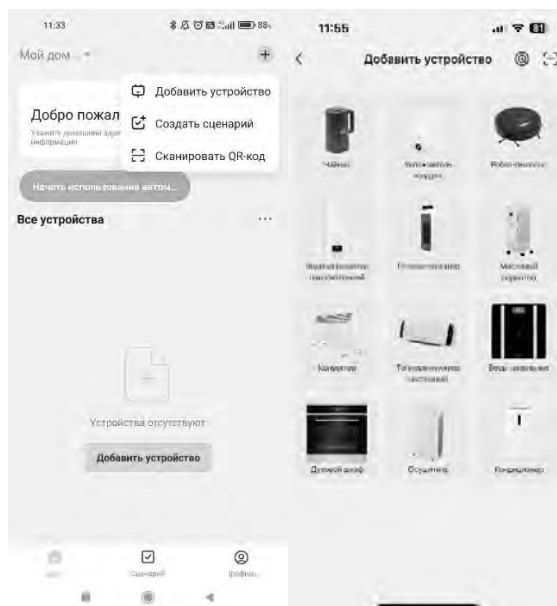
11:33

Мой дом

Добавить устройство
Создать сценарий
Сканировать QR-код

Добро пожал
Укажите домашнюю адр информацию

Начать использование автом...

Все устройства ...

Устройства отсутствуют

Добавить устройство

Дом
Сценарий
Профиль

11:55

Добавить устройство

Чайник
Увлажнитель воздуха
Робот-пылесос
Водяной нагреватель накопительный
Тепловентилятор
Масляный радиатор
Конвектор
Тепловая пушка настенный
Весы напольные
Духовой шкаф
Осушитель
Кондиционер